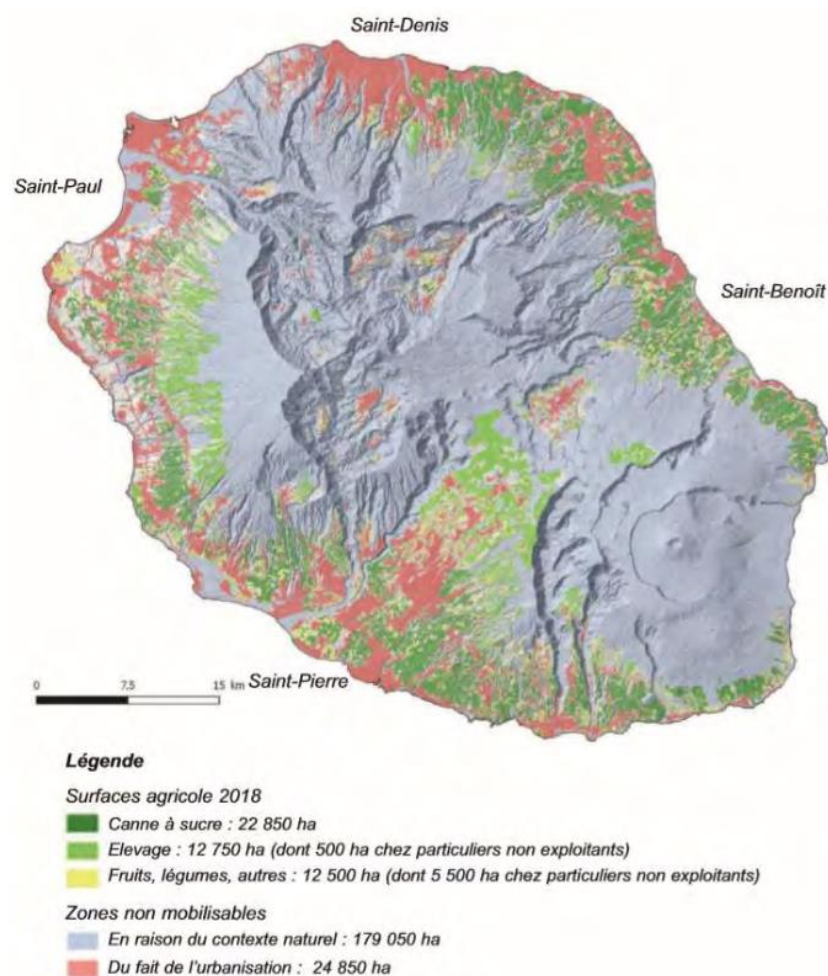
Saint-Denis

Saint-Paul

Saint-Benoît

0 7.5 15 km Saint-Pierre

Légende

Surfaces agricole 2018

Canne à sucre : 22 850 ha

Elevage : 12 750 ha (dont 500 ha chez particuliers non exploitants)

Fruits, légumes, autres : 12 500 ha (dont 5 500 ha chez particuliers non exploitants)

Zones non mobilisables

En raison du contexte naturel : 179 050 ha

Du fait de l'urbanisation : 24 850 ha